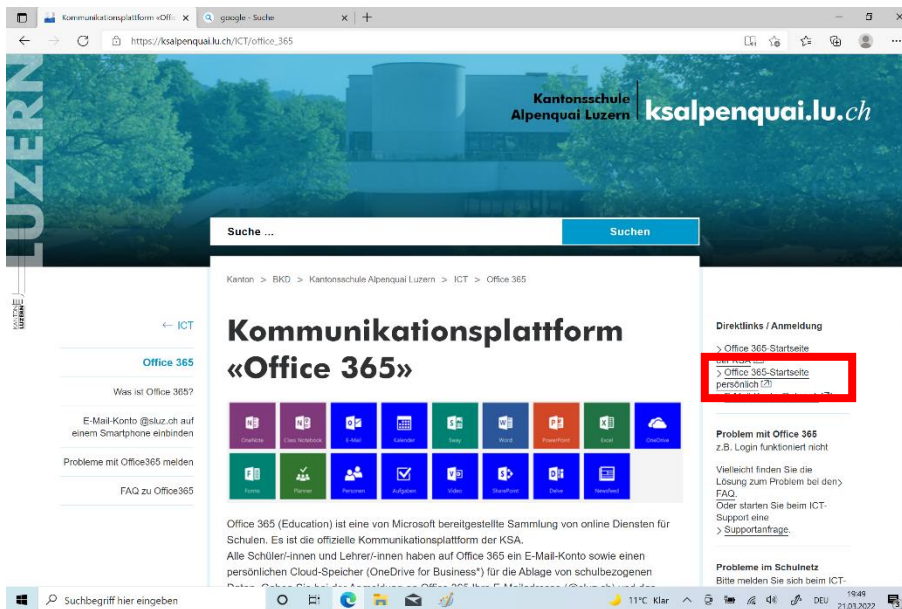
Kommunikationsplattform «Offic ×
google - Suche ×
+
https://ksalpenquai.lu.ch/ICT/office_365

LUZERN

Kantonsschule Alpenquai Luzern | ksalpenquai.lu.ch

Suche ...
Suchen

Kanton > BKD > Kantonsschule Alpenquai Luzern > ICT > Office 365

← ICT

Office 365

Was ist Office 365?

E-Mail-Konto @sluz.ch auf einem Smartphone einbinden

Probleme mit Office365 melden

FAQ zu Office365

Kommunikationsplattform «Office 365»

OneNote
Class Notebook
E-Mail
Kalender
Sway
Word
PowerPoint
Excel
OneDrive
Forms
Planner
Personen
Aufgaben
Video
SharePoint
Delve
Newsfeed

Office 365 (Education) ist eine von Microsoft bereitgestellte Sammlung von online Diensten für Schulen. Es ist die offizielle Kommunikationsplattform der KSA.
Alle Schüler/-innen und Lehrer/-innen haben auf Office 365 ein E-Mail-Konto sowie einen persönlichen Cloud-Speicher (OneDrive for Business*) für die Ablage von schulbezogenen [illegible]

Direktlinks / Anmeldung

> Office 365-Startseite der KSA
> Office 365-Startseite persönlich
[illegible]

Problem mit Office 365
z.B. Login funktioniert nicht

Vielleicht finden Sie die Lösung zum Problem bei den > FAQ.
Oder starten Sie beim ICT-Support eine
> Supportanfrage.

Probleme im Schulnetz
Bitte melden Sie sich beim ICT-

Suchbegriff hier eingeben
11°C Klar
DEU
19:49
21.03.2022